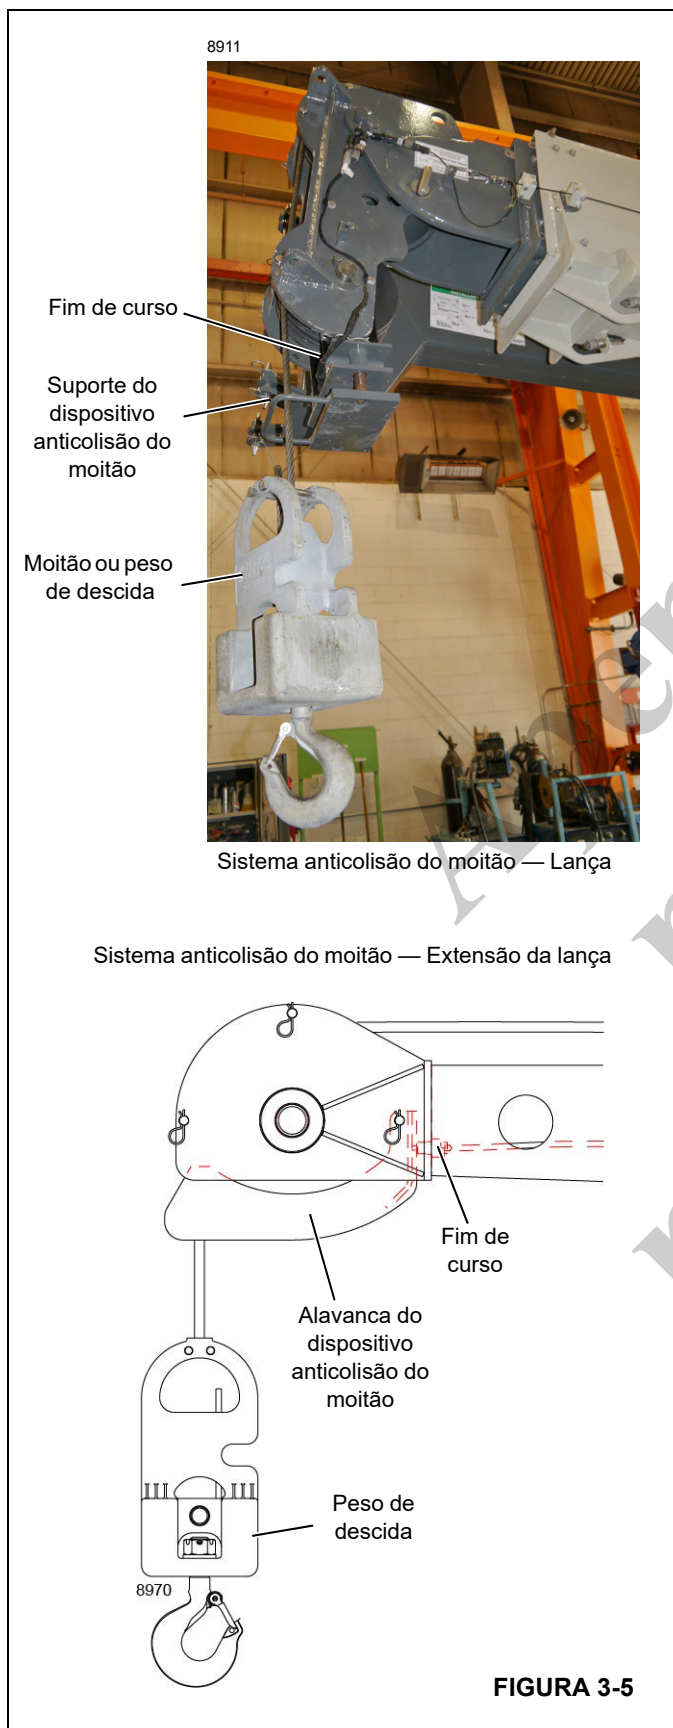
8911

Fim de curso

Suporte do dispositivo anticolisão do moitão

Moitão ou peso de descida

Sistema anticolisão do moitão — Lança

Sistema anticolisão do moitão — Extensão da lança

Fim de curso

Alavanca do dispositivo anticolisão do moitão

Peso de descida

8970

FIGURA 3-5